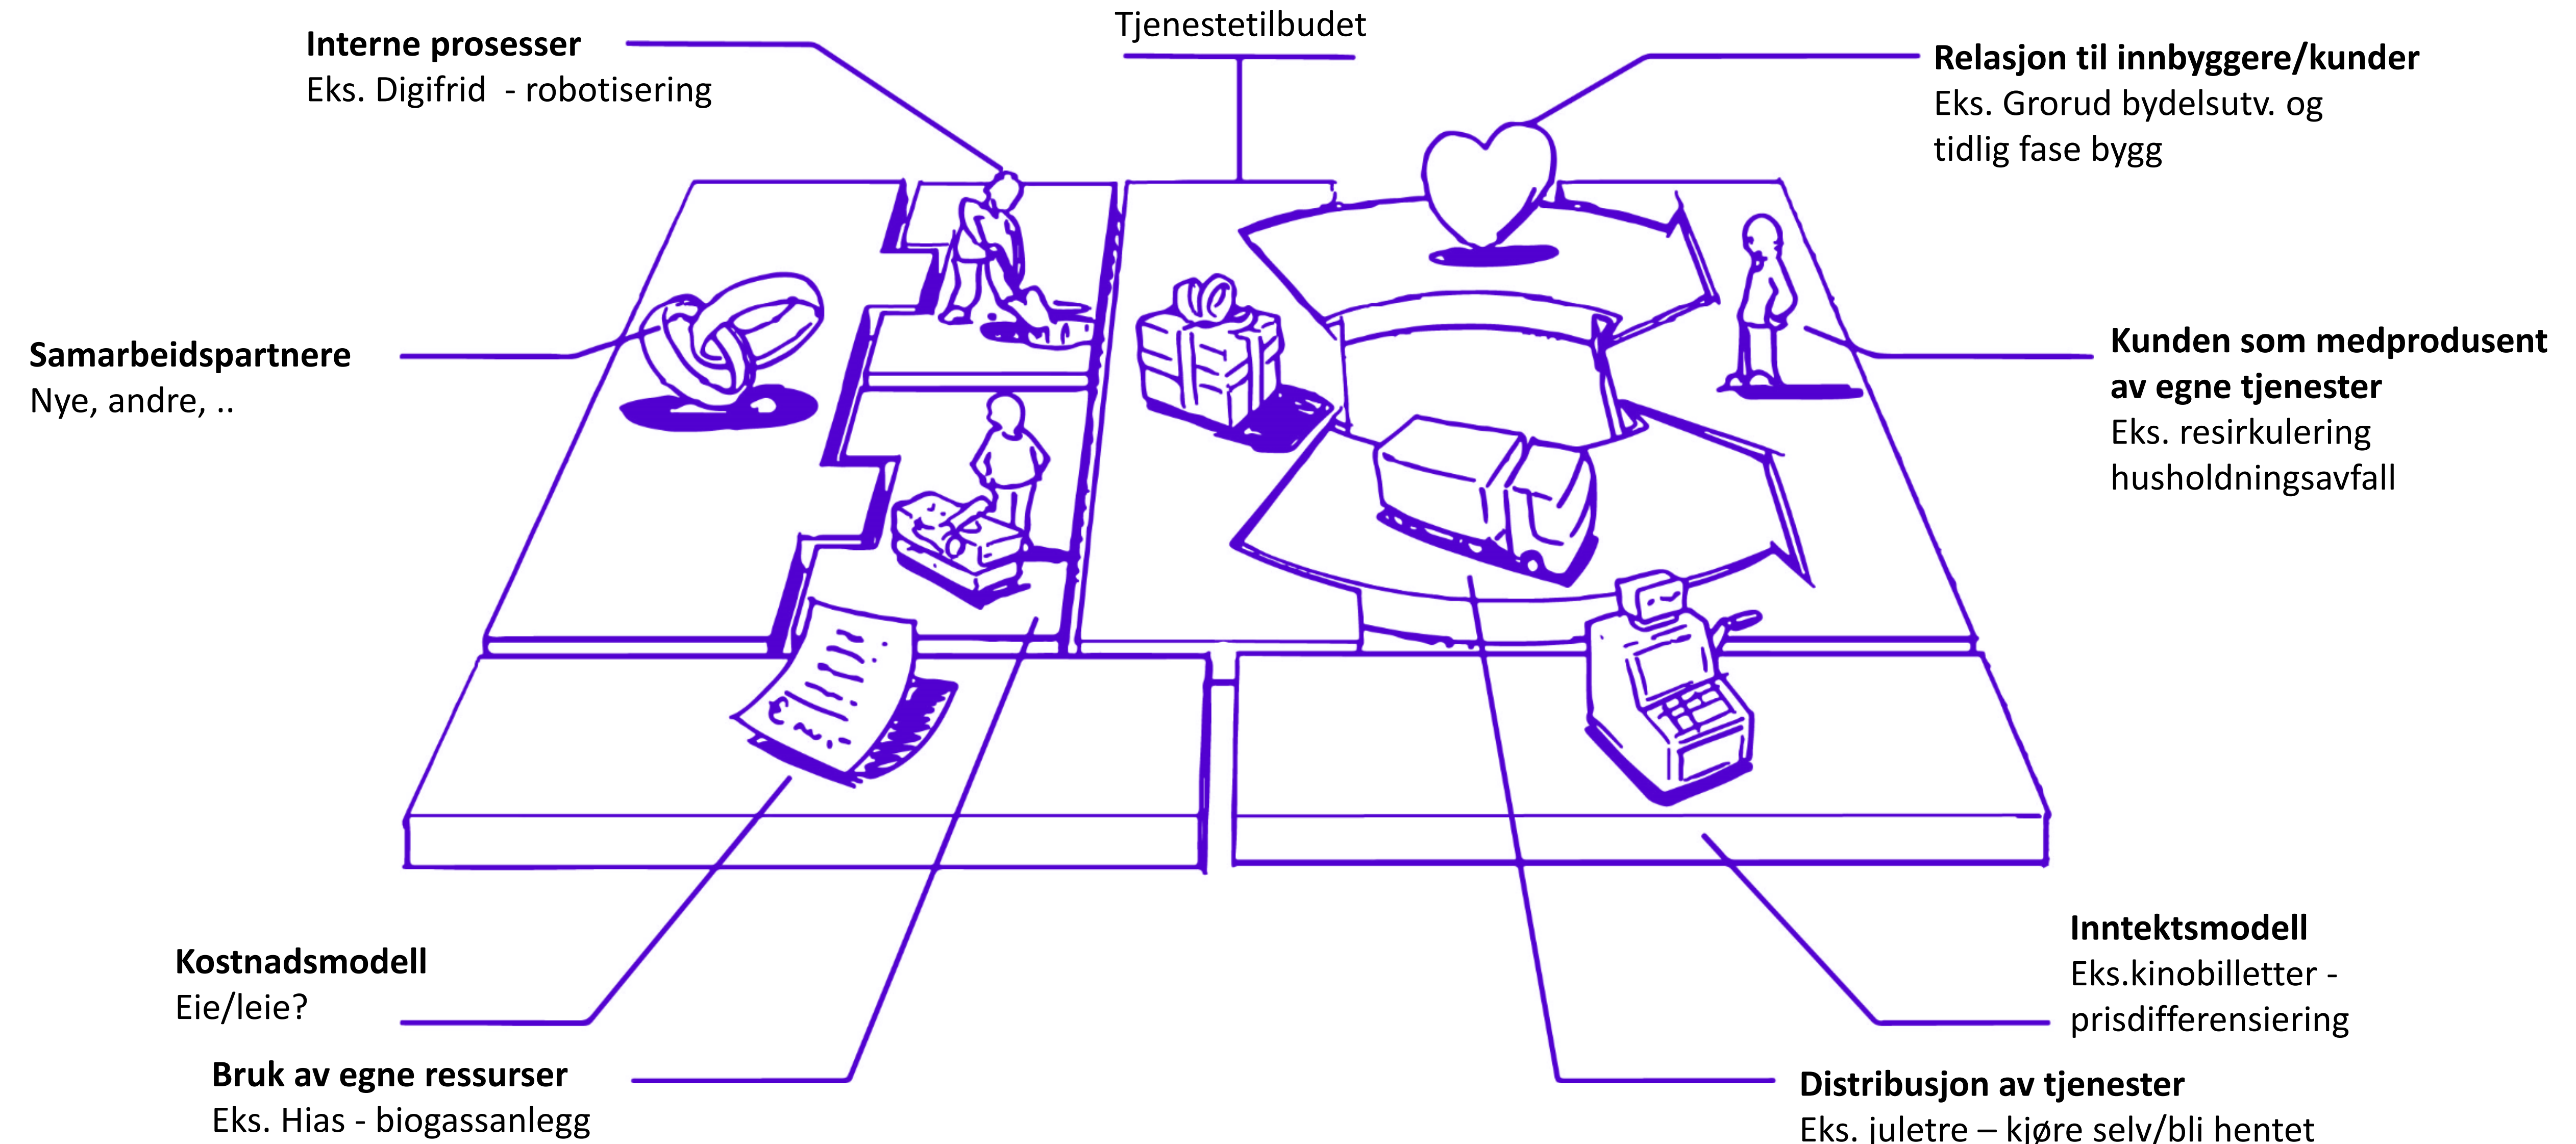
Interne prosesser
Eks. Digifrid - robotisering

Tjenestetilbudet

Relasjon til innbyggere/kunder
Eks. Grorud bydelsutv. og tidlig fase bygg

Samarbeidspartnere
Nye, andre, ..

Kunden som medprodusent av egne tjenester
Eks. resirkulering husholdningsavfall

Kostnadsmodell
Eie/leie?

Inntektsmodell
Eks.kinobilletter - prisdifferensiering

Bruk av egne ressurser
Eks. Hias - biogassanlegg

Distribusjon av tjenester
Eks. juletre – kjøre selv/bli hentet